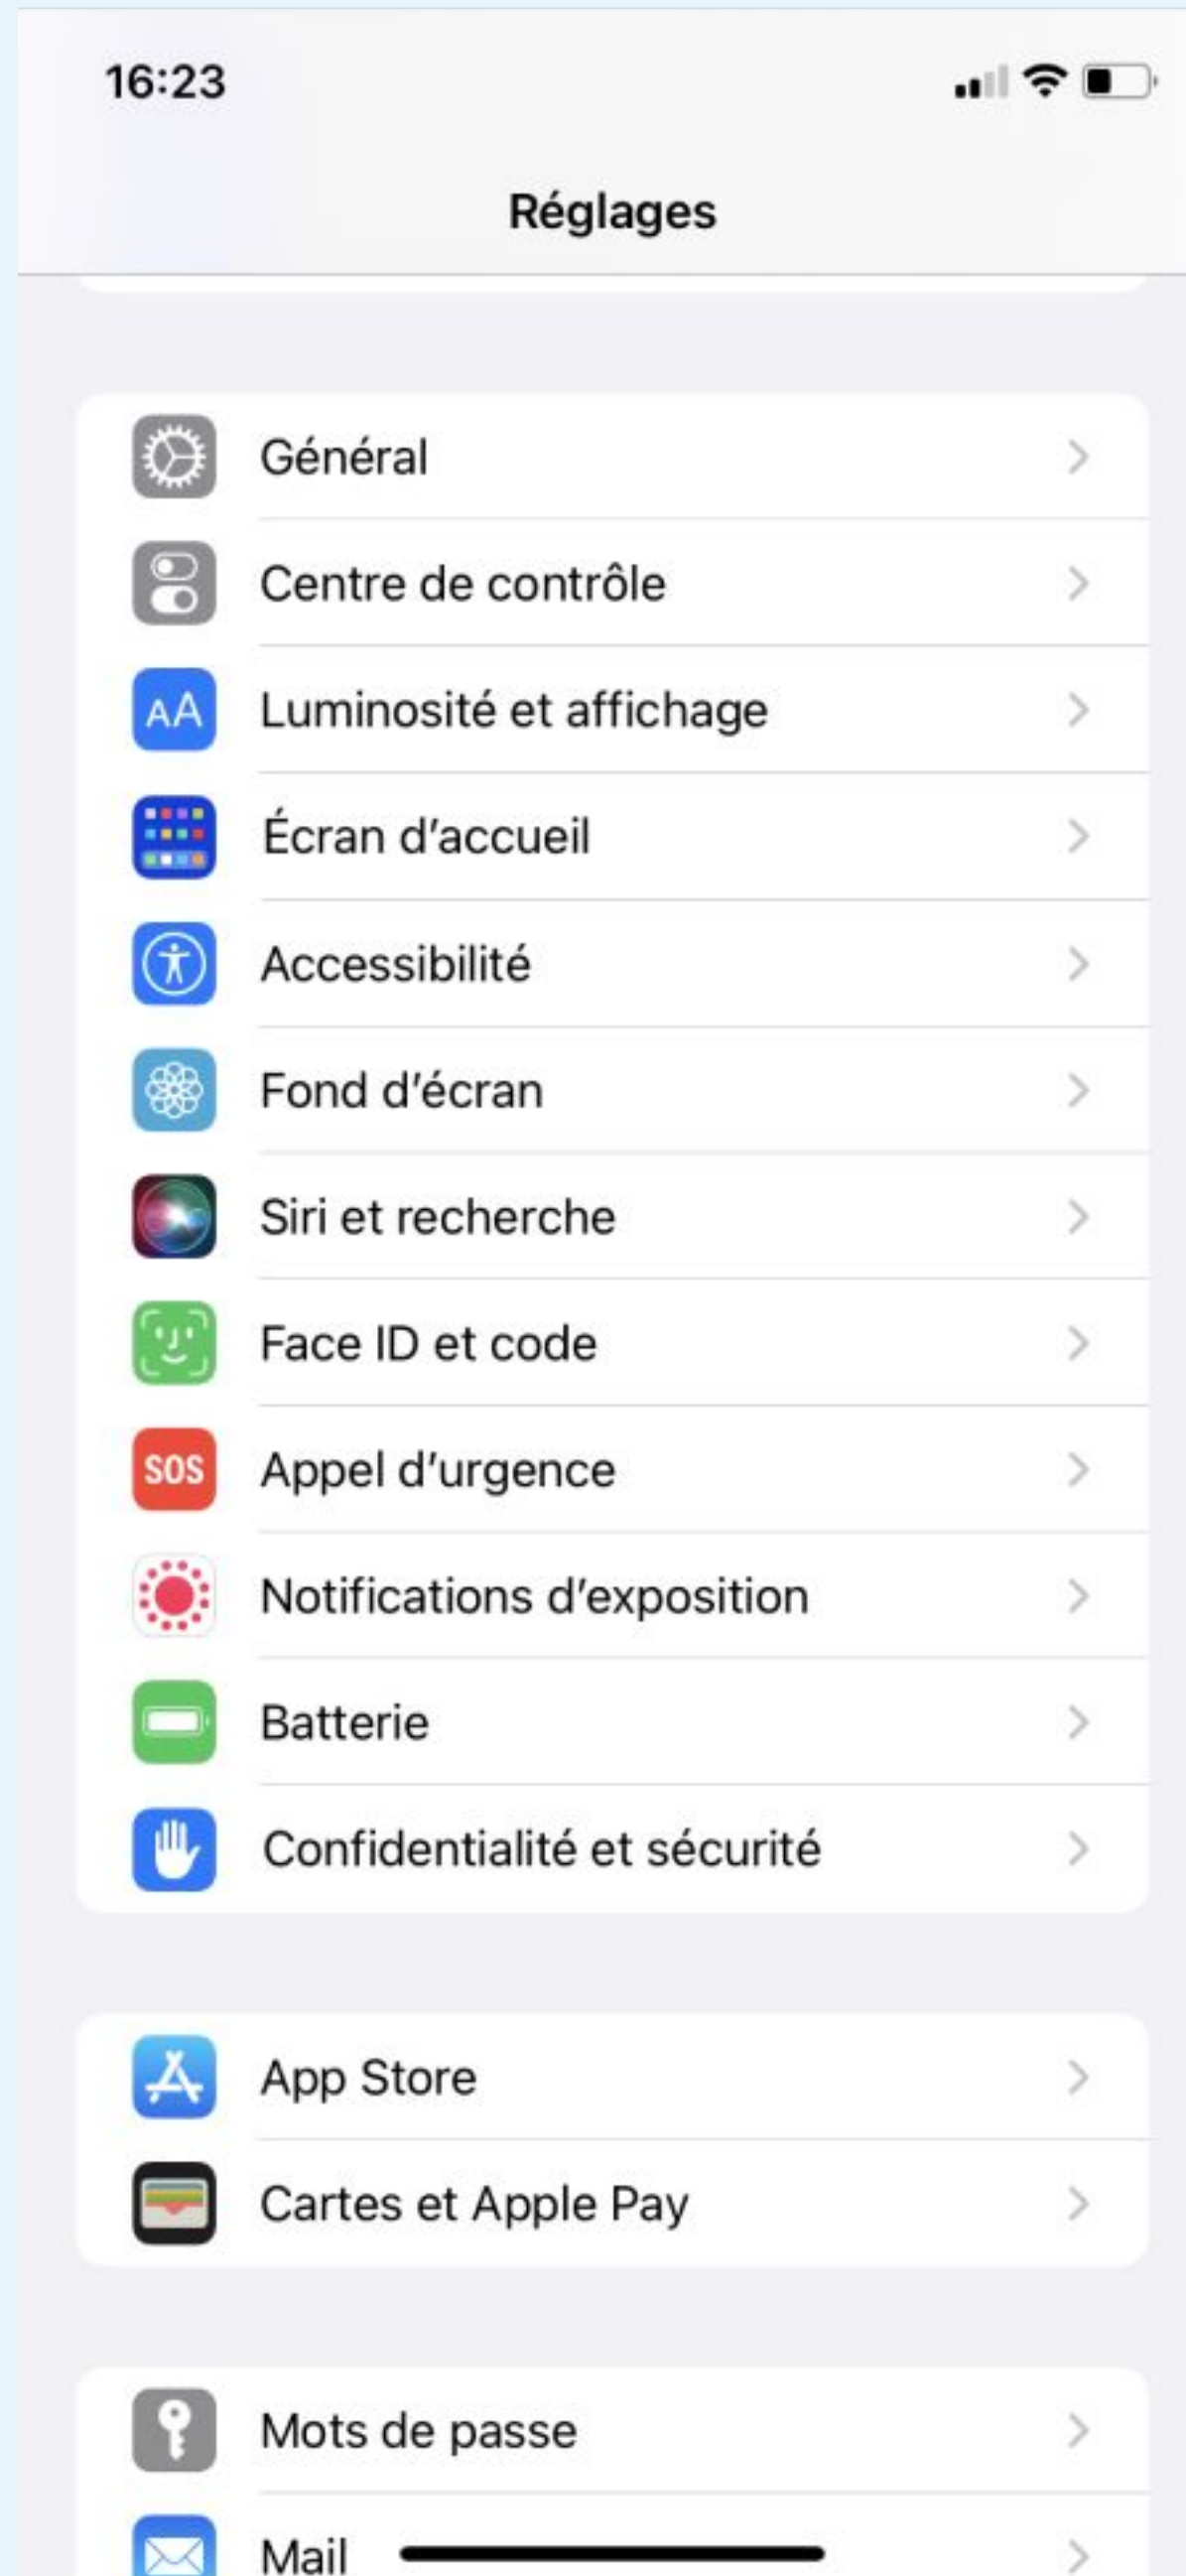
16:23

Réglages

AA

Général

Centre de contrôle

Luminosité et affichage

Écran d'accueil

Accessibilité

Fond d'écran

Siri et recherche

Face ID et code

SOS

Appel d'urgence

Notifications d'exposition

Batterie

Confidentialité et sécurité

App Store

Cartes et Apple Pay

Mots de passe

Mail